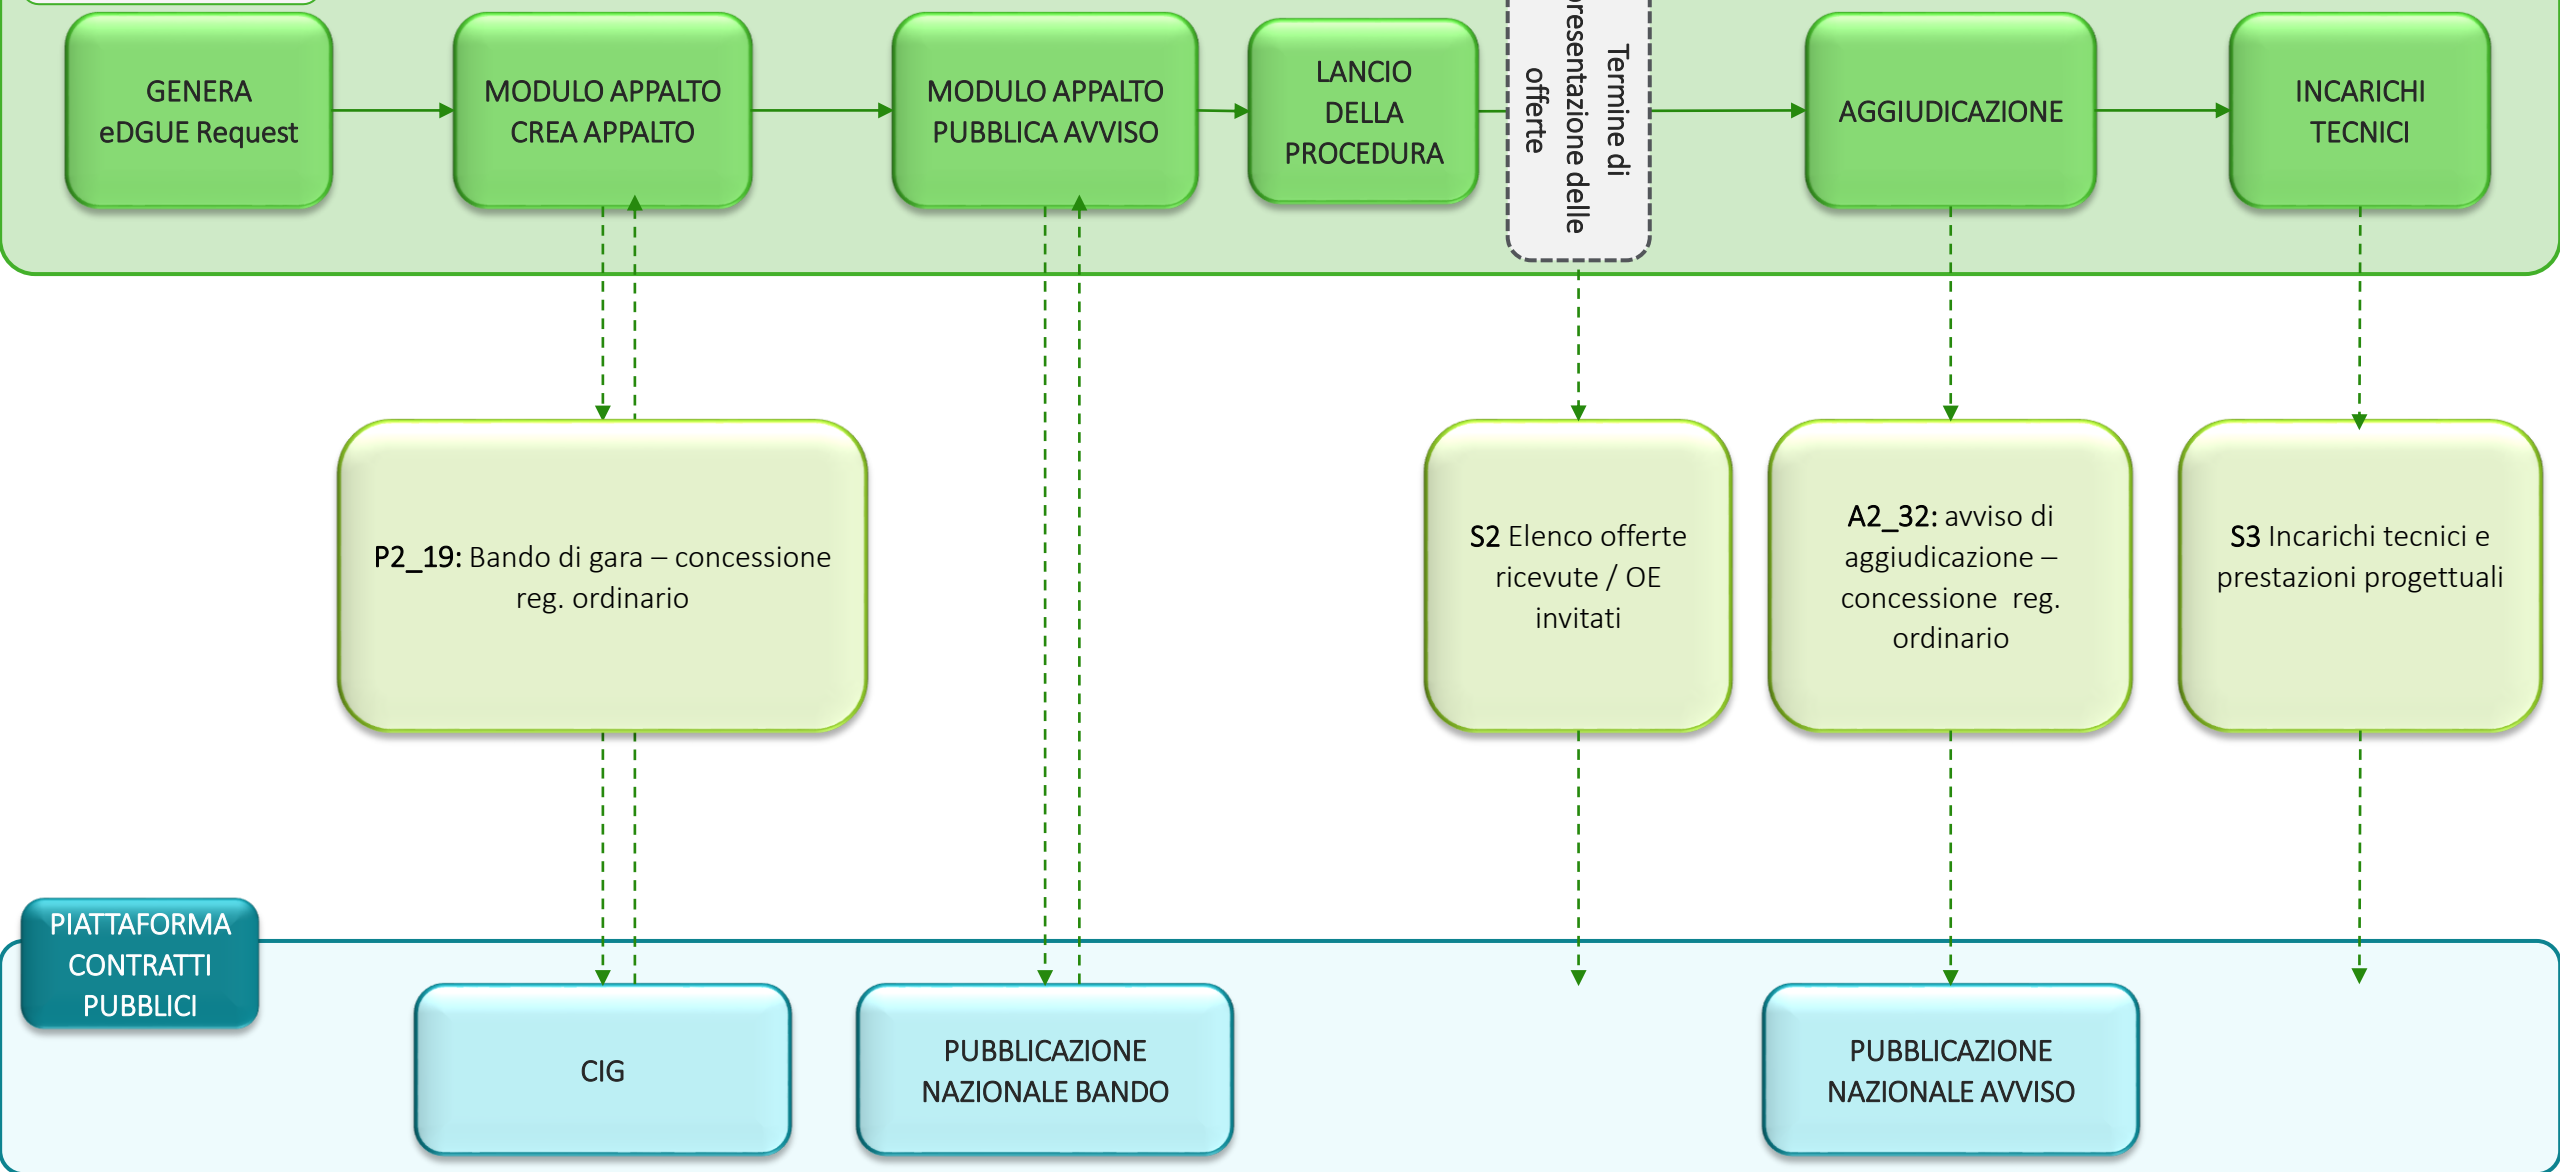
GENERA eDGUE Request

MODULO APPALTO CREA APPALTO

MODULO APPALTO PUBBLICA AVVISO

LANCIO DELLA PROCEDURA

Termine di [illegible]resentazione delle offerte

AGGIUDICAZIONE

INCARICHI TECNICI

P2_19: Bando di gara – concessione reg. ordinario

S2 Elenco offerte ricevute / OE invitati

A2_32: avviso di aggiudicazione – concessione reg. ordinario

S3 Incarichi tecnici e prestazioni progettuali

PIATTAFORMA CONTRATTI PUBBLICI

CIG

PUBBLICAZIONE NAZIONALE BANDO

PUBBLICAZIONE NAZIONALE AVVISO